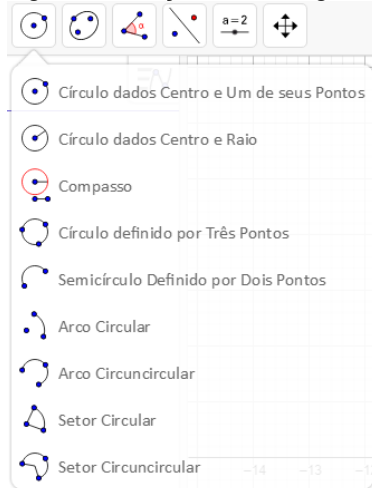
a = 2

Círculo dados Centro e Um de seus Pontos

Círculo dados Centro e Raio

Compasso

Círculo definido por Três Pontos

Semicírculo Definido por Dois Pontos

Arco Circular

Arco Circuncircular

Setor Circular

Setor Circuncircular

−14 −13